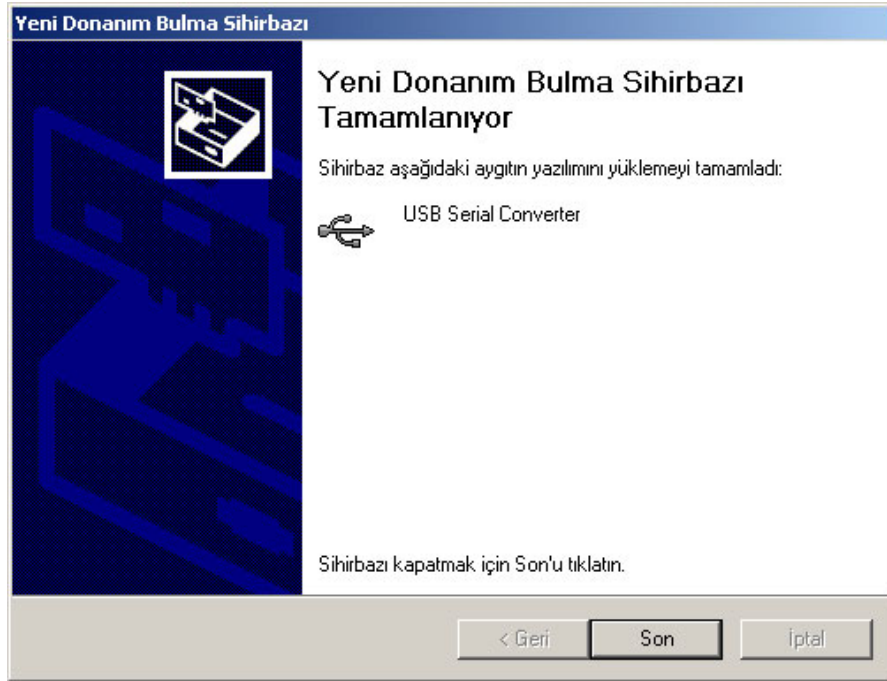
Yeni Donanım Bulma Sihirbazı

Yeni Donanım Bulma Sihirbazı Tamamlanıyor

Sihirbaz aşağıdaki aygıtın yazılımını yüklemeyi tamamladı:

USB Serial Converter

Sihirbazı kapatmak için Son'u tıklatın.

< Geri

Son

İptal